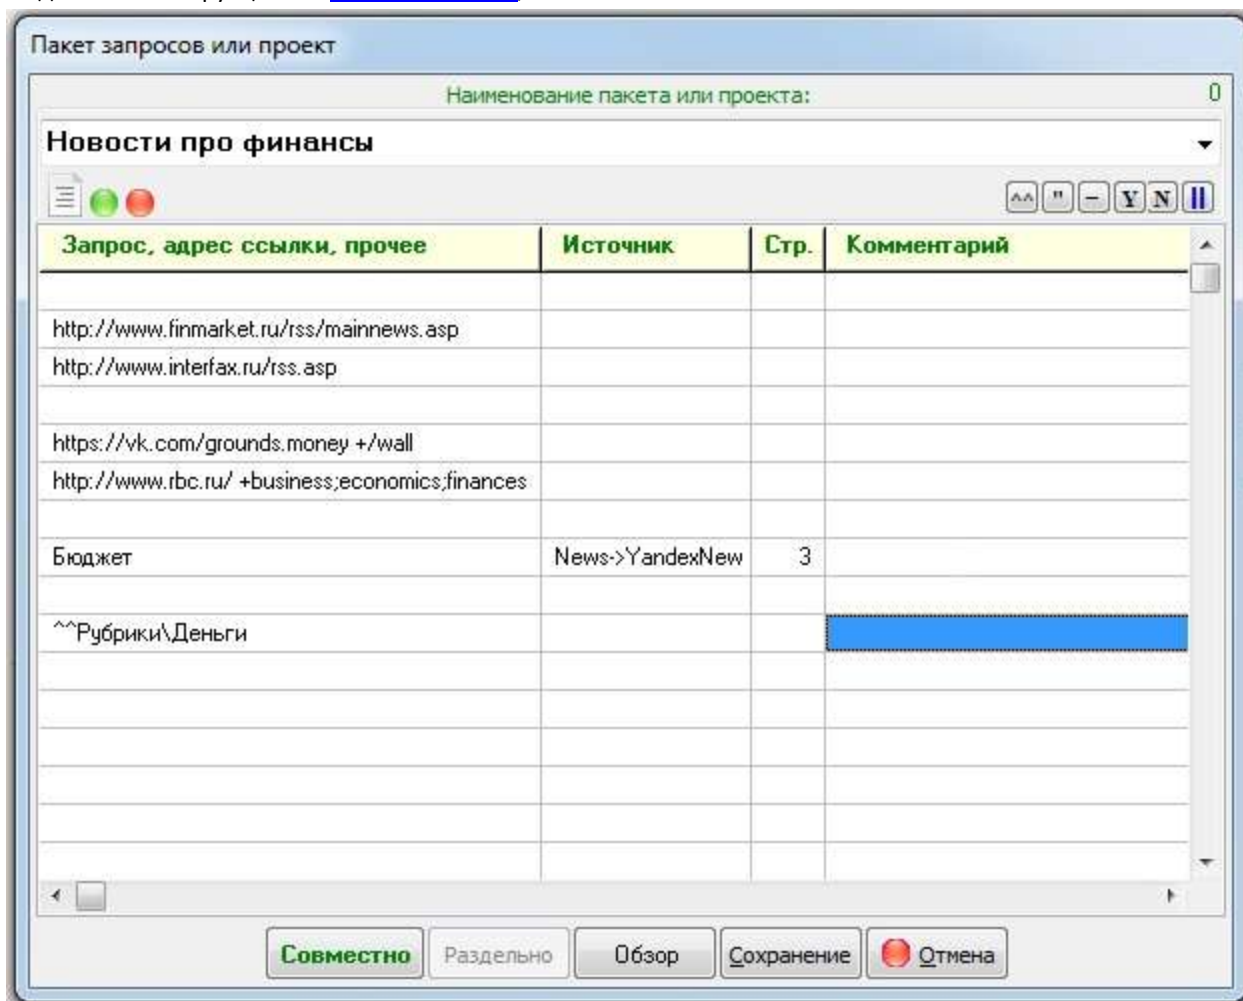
Пакет запросов или проект

Наименование пакета или проекта:

0

Новости про финансы

^^ " – Y N ||

| Запрос, адрес ссылки, прочее | Источник | Стр. | Комментарий |
|---|---|---|---|
| | | | |
| http://www.finmarket.ru/rss/mainnews.asp | | | |
| http://www.interfax.ru/rss.asp | | | |
| | | | |
| https://vk.com/grounds.money +/wall | | | |
| http://www.rbc.ru/ +business;economics;finances | | | |
| | | | |
| Бюджет | News->YandexNew | 3 | |
| | | | |
| ^^Рубрики\Деньги | | | |

Совместно Раздельно Обзор Сохранение Отмена